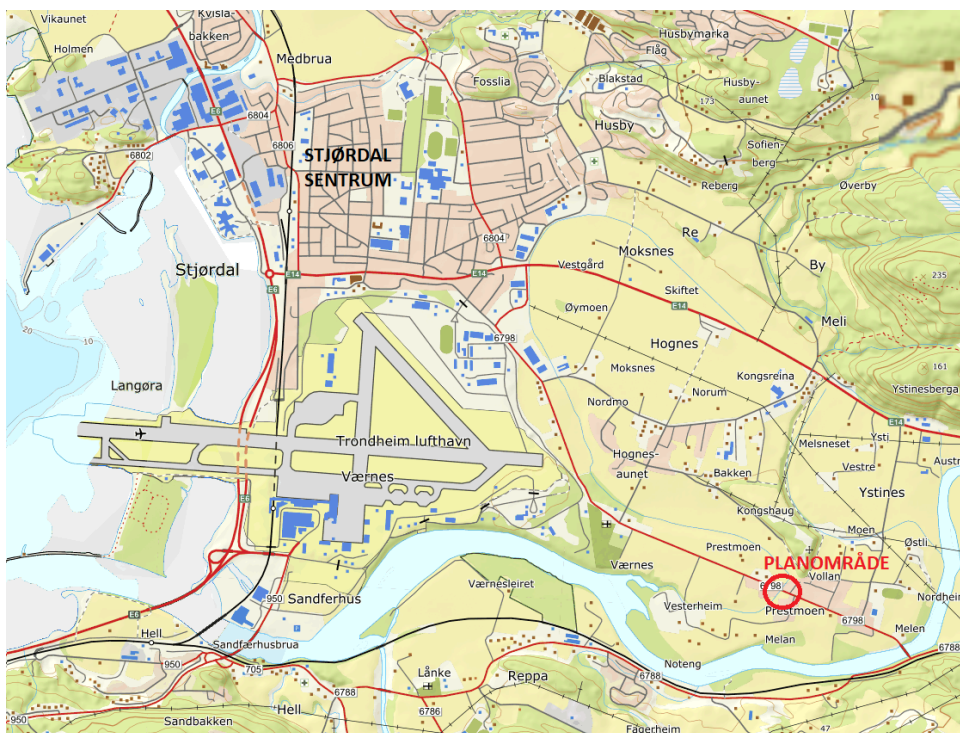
Vikaunet
Kvislabakken
Holmen
Medbrua
Fosslia
Husbymarka
Flåg
Blakstad
Husbyaunet
173
Husby
Sofienberg
Reberg
Øverby
6804
6806
6802
STJØRDAL SENTRUM
6804
Re
Moksnes
By
Stjørdal
E6
E14
E14
Vestgård
Skiftet
Øymoen
E14
Meli
235
6798
Hognes
Moksnes
Norum
Kongsreina
Nordmo
Ystinesberga
Langøra
20
10
Trondheim lufthavn
E14
Melsneset
Ysti
Vestre
Hognesaunet
Bakken
Ystines
Austre
Værnes
E6
Kongshaug
Moen
Prestmoen
Østli
PLANOMRÅDE
Værnes
Vollan
6798
Værnesleiret
Vesterheim
Prestmoen
Nordheim
6798
950
Sandferhus
Melan
Melen
E6
Hell
Sandfærhusbrua
950
705
Noteng
6788
Lånke
Reppa
6788
6788
6786
Hell
950
Sandbakken
Fagerheim